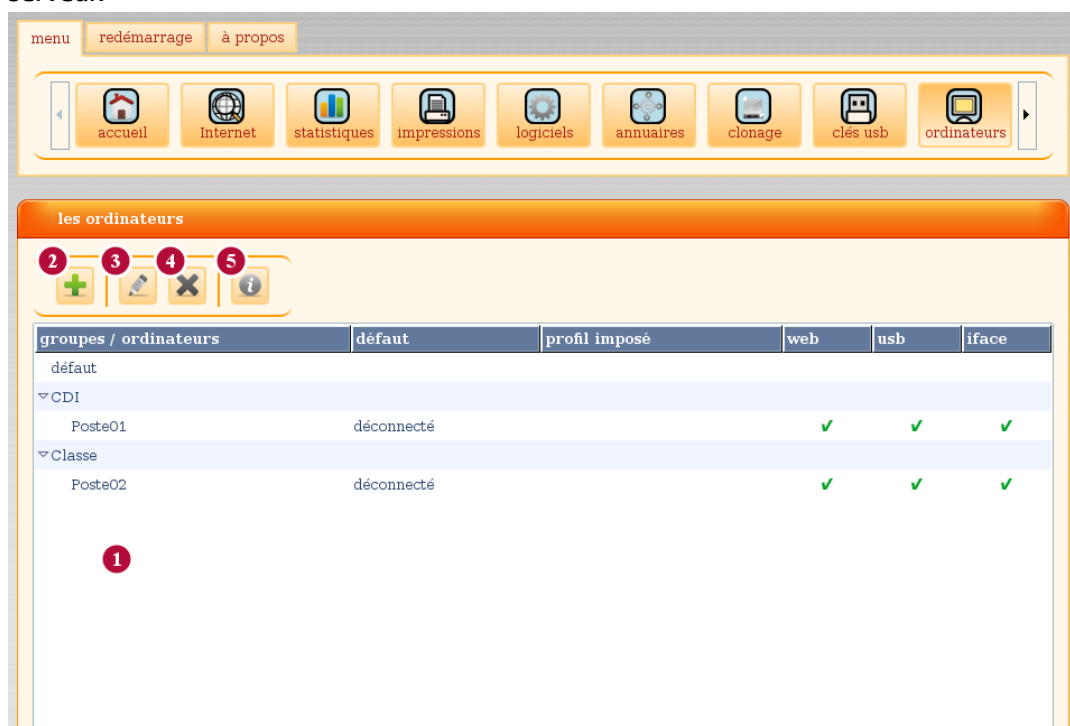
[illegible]

menu | redémarrage | à propos

accueil Internet statistiques impressions logiciels annuaires clonage clés usb ordinateurs

les ordinateurs

2 3 4 5

| groupes / ordinateurs | défaut | profil imposé | web | usb | iface |
|---|---|---|---|---|---|
| défaut | | | | | |
| ▿CDI | | | | | |
| Poste01 | déconnecté | | ✔ | ✔ | ✔ |
| ▿Classe | | | | | |
| Poste02 | déconnecté | | ✔ | ✔ | ✔ |

1